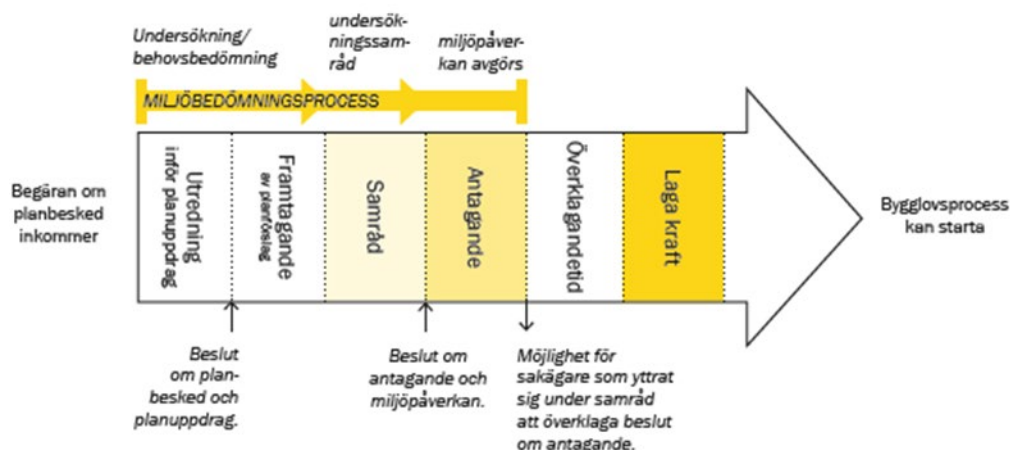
Undersökning/ behovsbedömning

undersökningssamråd

miljöpåverkan avgörs

MILJÖBEDÖMNINGSPROCESS

Begäran om planbesked inkommer

Utredning inför planuppdrag

Framtagande av planförslag

Samråd

Antagande

Överklagandetid

Laga kraft

Bygglovsprocess kan starta

Beslut om planbesked och planuppdrag.

Beslut om antagande och miljöpåverkan.

Möjlighet för sakägare som yttrat sig under samråd att överklaga beslut om antagande.